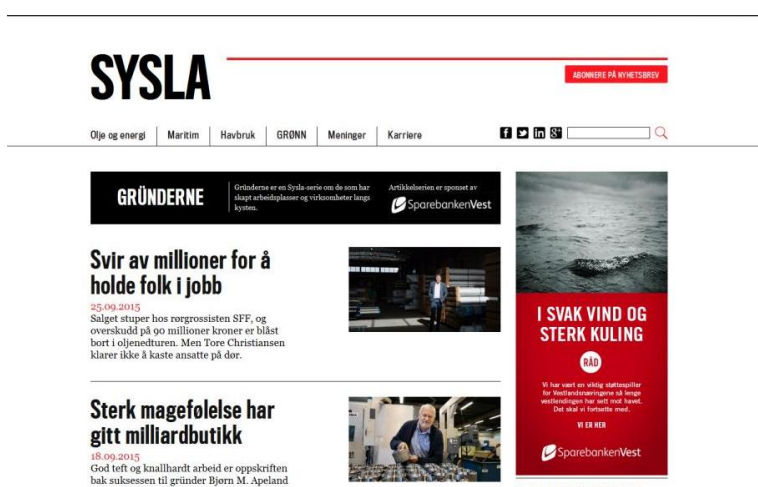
SYSLA

ABONNERE PÅ NYHETSBREV

Olje og energi | Maritim | Havbruk | GRØNN | Meninger | Karriere

GRÜNDERNE

Gründerne er en Sysla-serie om de som har skapt arbeidsplasser og virksomheter langs kysten.

Artikkelserien er sponset av SparebankenVest

Svir av millioner for å holde folk i jobb

25.09.2015

Salget stuper hos rørgrossisten SFF, og overskudd på 90 millioner kroner er blåst bort i oljenedturen. Men Tore Christiansen klarer ikke å kaste ansatte på dør.

Sterk magefølelse har gitt milliardbutikk

18.09.2015

God teft og knallhardt arbeid er oppskriften bak suksessen til gründer Bjørn M. Apeland

I SVAK VIND OG STERK KULING

RÅD

Vi har vært en viktig støttespiller for Vestlandsnæringene så lenge vestlendingen har sett mot havet. Det skal vi fortsette med.

VI ER HER

SparebankenVest